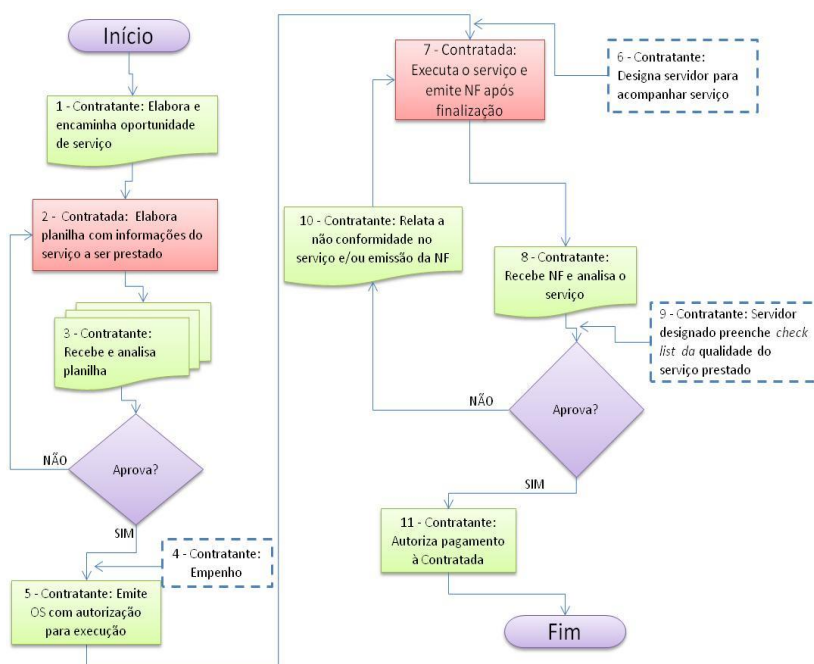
Início

1 - Contratante: Elabora e encaminha oportunidade de serviço

2 - Contratada: Elabora planilha com informações do serviço a ser prestado

3 - Contratante: Recebe e analisa planilha

NÃO

Aprova?

SIM

4 - Contratante: Empenho

5 - Contratante: Emite OS com autorização para execução

7 - Contratada: Executa o serviço e emite NF após finalização

6 - Contratante: Designa servidor para acompanhar serviço

10 - Contratante: Relata a não conformidade no serviço e/ou emissão da NF

8 - Contratante: Recebe NF e analisa o serviço

9 - Contratante: Servidor designado preenche *check list da* qualidade do serviço prestado

NÃO

Aprova?

SIM

11 - Contratante: Autoriza pagamento à Contratada

Fim